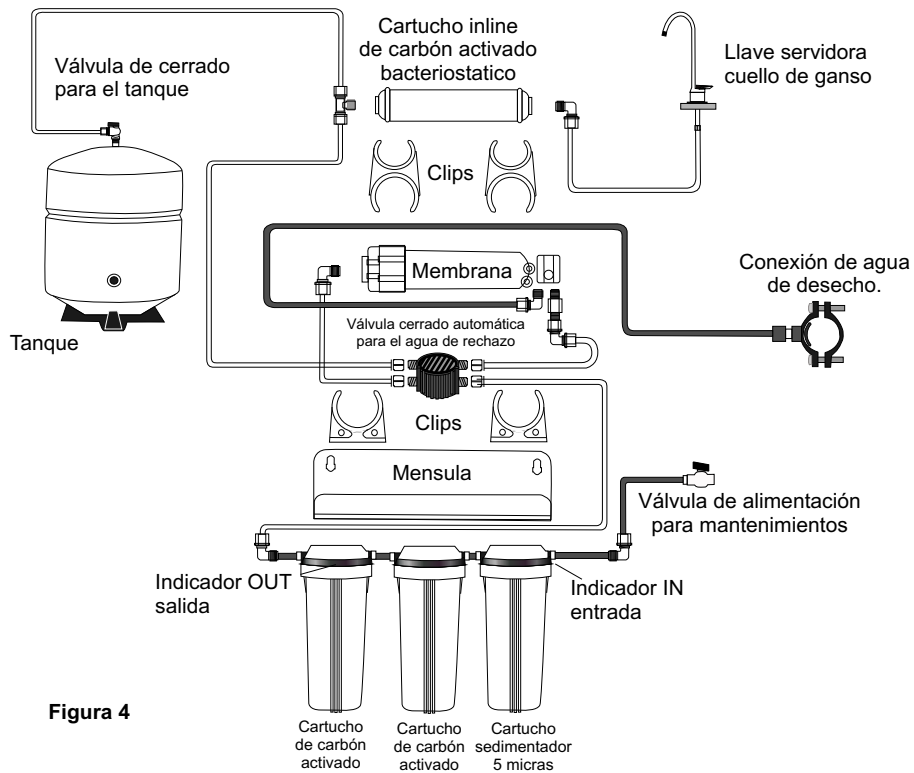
Cartucho inline de carbón activado bacteriostatico

Válvula de cerrado para el tanque

Llave servidora cuello de ganso

Clips

Membrana

Conexión de agua de desecho.

Tanque

Válvula cerrado automática para el agua de rechazo

Clips

Mensula

Válvula de alimentación para mantenimientos

Indicador OUT salida

Indicador IN entrada

Figura 4

Cartucho de carbón activado

Cartucho de carbón activado

Cartucho sedimentador 5 micras